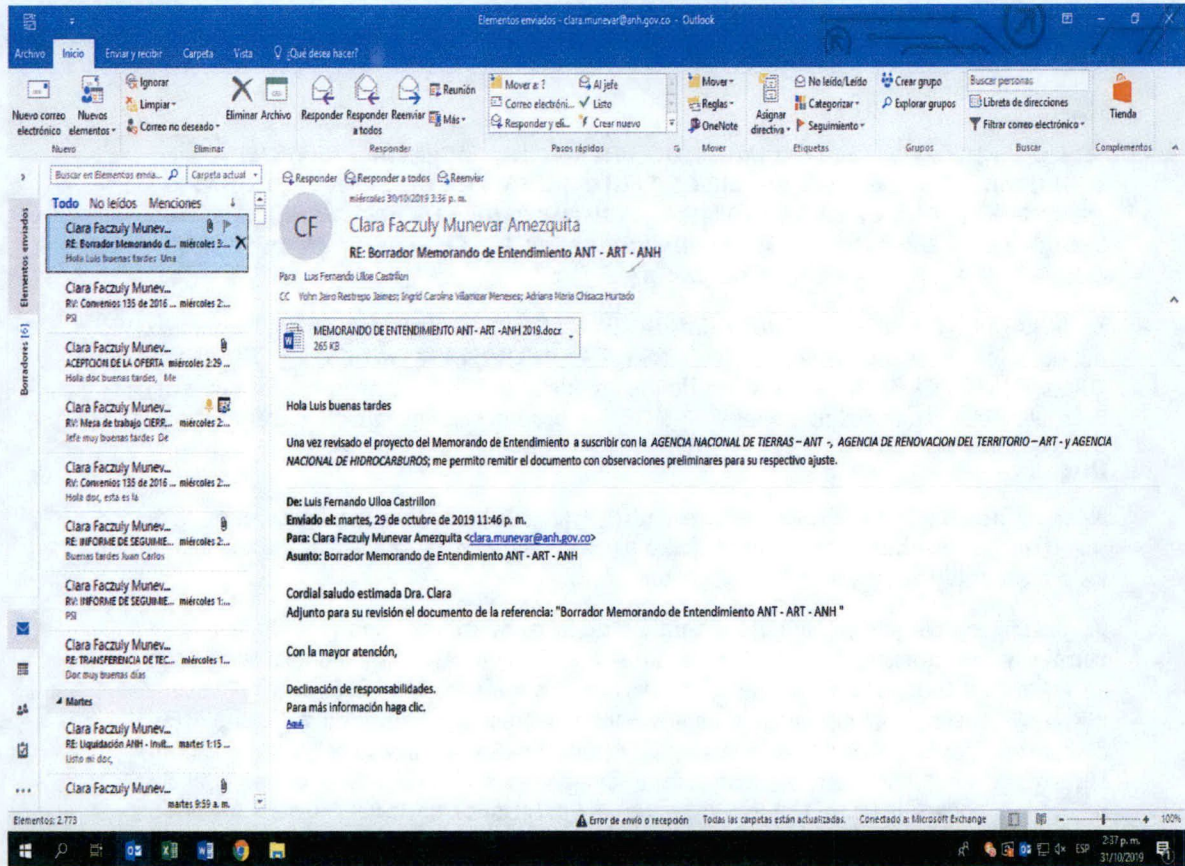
Elementos enviados - clara.munevar@anh.gov.co - Outlook

Archivo Inicio Enviar y recibir Carpeta Vista ¿Qué desea hacer?

Nuevo correo electrónico Nuevos elementos Nuevo
Ignorar Limpiar Correo no deseado Eliminar Archivo Eliminar
Responder Responder a todos Reenviar Reunión Más Responder
Mover a: ? Correo electróni... Responder y eli... Al jefe Listo Crear nuevo Pasos rápidos
Mover Reglas OneNote Mover
Asignar directiva No leído/Leído Categorizar Seguimiento Etiquetas
Crear grupo Explorar grupos Grupos
Buscar personas Libreta de direcciones Filtrar correo electrónico Buscar
Tienda Complementos

Buscar en Elementos envia... Carpeta actual
Todo No leídos Menciones

Elementos enviados
Borradores [6]

Clara Faczuly Munev... RE: Borrador Memorando d... miércoles 3... Hola Luis buenas tardes Una
Clara Faczuly Munev... RV: Convenios 135 de 2016 ... miércoles 2... PSI
Clara Faczuly Munev... ACEPTCION DE LA OFERTA miércoles 2:29 ... Hola doc buenas tardes, Me
Clara Faczuly Munev... RV: Mesa de trabajo CIERR... miércoles 2... Jefe muy buenas tardes De
Clara Faczuly Munev... RV: Convenios 135 de 2016 ... miércoles 2... Hola doc, esta es la
Clara Faczuly Munev... RE: INFORME DE SEGUIMIE... miércoles 2... Buenas tardes Juan Carlos
Clara Faczuly Munev... RV: INFORME DE SEGUIMIE... miércoles 1:... PSI
Clara Faczuly Munev... RE: TRANSFERENCIA DE TEC... miércoles 1... Doc muy buenas días
Martes
Clara Faczuly Munev... RE: Liquidación ANH - Invit... martes 1:15 ... Listo mi doc,
Clara Faczuly Munev... martes 9:59 a. m.

Responder Responder a todos Reenviar
miércoles 30/10/2019 3:36 p. m.
CF
Clara Faczuly Munevar Amezquita
RE: Borrador Memorando de Entendimiento ANT - ART - ANH
Para Luis Fernando Ulloa Castrillon
CC Yohn Jairo Restrepo Jaimes; Ingrid Carolina Villamizar Meneses; Adriana Maria Chisaca Hurtado

MEMORANDO DE ENTENDIMIENTO ANT- ART -ANH 2019.docx
265 KB

Hola Luis buenas tardes

Una vez revisado el proyecto del Memorando de Entendimiento a suscribir con la AGENCIA NACIONAL DE TIERRAS – ANT -, AGENCIA DE RENOVACION DEL TERRITORIO – ART - y AGENCIA NACIONAL DE HIDROCARBUROS; me permito remitir el documento con observaciones preliminares para su respectivo ajuste.

De: Luis Fernando Ulloa Castrillon
Enviado el: martes, 29 de octubre de 2019 11:46 p. m.
Para: Clara Faczuly Munevar Amezquita <clara.munevar@anh.gov.co>
Asunto: Borrador Memorando de Entendimiento ANT - ART - ANH

Cordial saludo estimada Dra. Clara
Adjunto para su revisión el documento de la referencia: "Borrador Memorando de Entendimiento ANT - ART - ANH "

Con la mayor atención,

Declinación de responsabilidades.
Para más información haga clic.
Aquí

Elementos: 2.773
Error de envío o recepción Todas las carpetas están actualizadas. Conectado a: Microsoft Exchange 100%
ESP 2:37 p. m. 31/10/2019